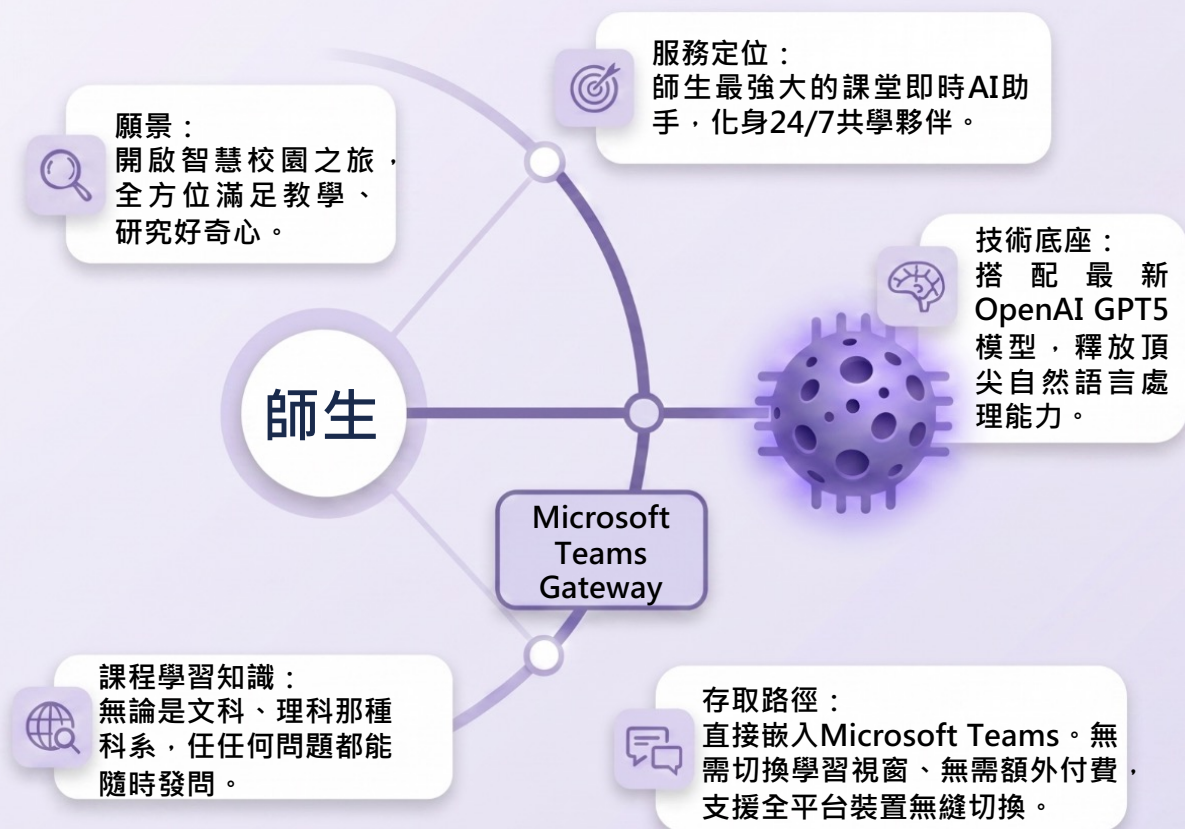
願景：
開啟智慧校園之旅，全方位滿足教學、研究好奇心。

服務定位：
師生最強大的課堂即時AI助手，化身24/7共學夥伴。

技術底座：
搭配最新OpenAI GPT5模型，釋放頂尖自然語言處理能力。

師生

Microsoft Teams Gateway

課程學習知識：
無論是文科、理科那種科系，任任何問題都能隨時發問。

存取路徑：
直接嵌入Microsoft Teams。無需切換學習視窗、無需額外付費，支援全平台裝置無縫切換。